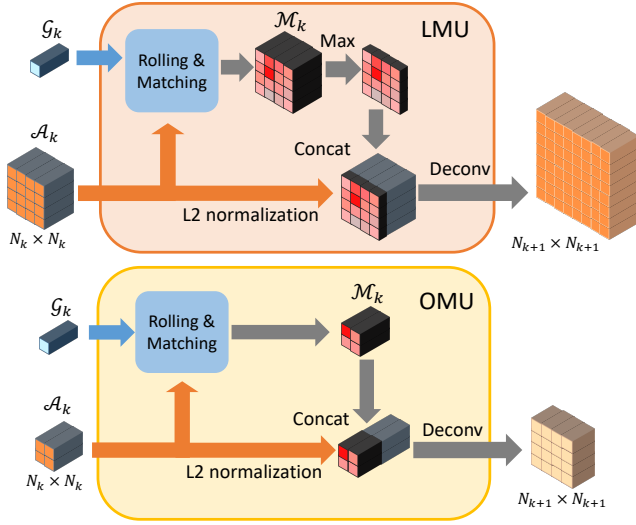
$\mathcal{G}_k$

Rolling & Matching

$\mathcal{M}_k$

Max

LMU

$\mathcal{A}_k$

Concat

Deconv

L2 normalization

$N_k \times N_k$

$N_{k+1} \times N_{k+1}$

$\mathcal{G}_k$

Rolling & Matching

$\mathcal{M}_k$

OMU

$\mathcal{A}_k$

Concat

Deconv

L2 normalization

$N_k \times N_k$

$N_{k+1} \times N_{k+1}$